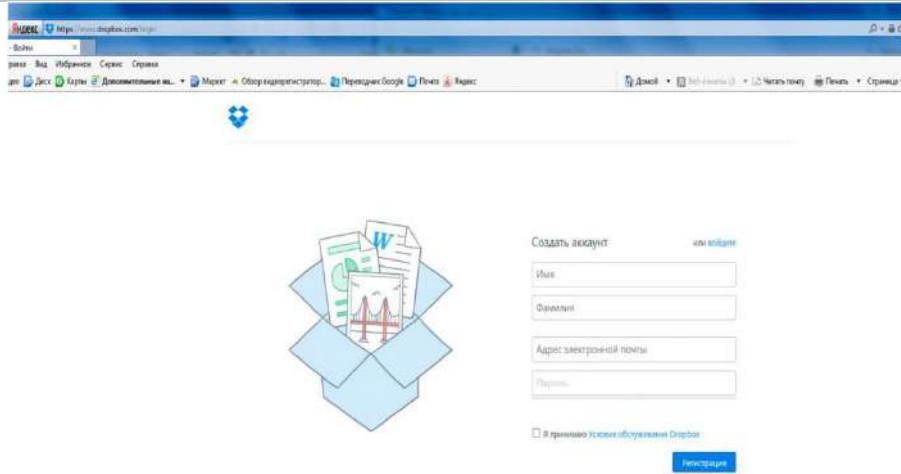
Яндекс https://www.dropbox.com/login

- Войти ×

равка Вид Избранное Сервис Справка

декс Диск Карты Дополнительные ва... Маркет Обзор видеорегистратор... Переводчик Google Почта Яндекс

Домой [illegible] Читать почту Печать Страница

Создать аккаунт или войдите

Имя

Фамилия

Адрес электронной почты

Пароль

Я принимаю Условия обслуживания Dropbox

Регистрация